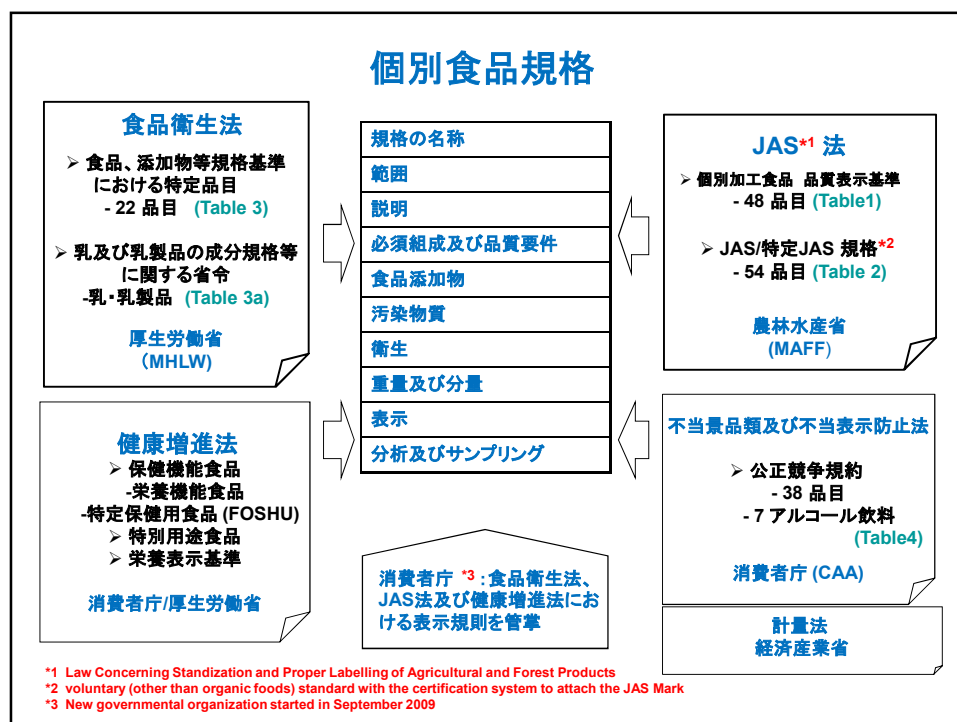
個別食品規格

食品衛生法

➢ 食品、添加物等規格基準における特定品目
- 22 品目 (Table 3)

➢ 乳及び乳製品の成分規格等に関する省令
-乳・乳製品 (Table 3a)

厚生労働省
(MHLW)

規格の名称
範囲
説明
必須組成及び品質要件
食品添加物
汚染物質
衛生
重量及び分量
表示
分析及びサンプリング

JAS*1 法

➢ 個別加工食品 品質表示基準
- 48 品目 (Table1)

➢ JAS/特定JAS 規格*2
- 54 品目 (Table 2)

農林水産省
(MAFF)

健康増進法
➢ 保健機能食品
-栄養機能食品
-特定保健用食品 (FOSHU)
➢ 特別用途食品
➢ 栄養表示基準

消費者庁/厚生労働省

消費者庁 *3 : 食品衛生法、JAS法及び健康増進法における表示規則を管掌

不当景品類及び不当表示防止法

➢ 公正競争規約
- 38 品目
- 7 アルコール飲料
(Table4)

消費者庁 (CAA)

計量法
経済産業省

*1 Law Concerning Standization and Proper Labelling of Agricultural and Forest Products
*2 voluntary (other than organic foods) standard with the certification system to attach the JAS Mark
*3 New governmental organization started in September 2009